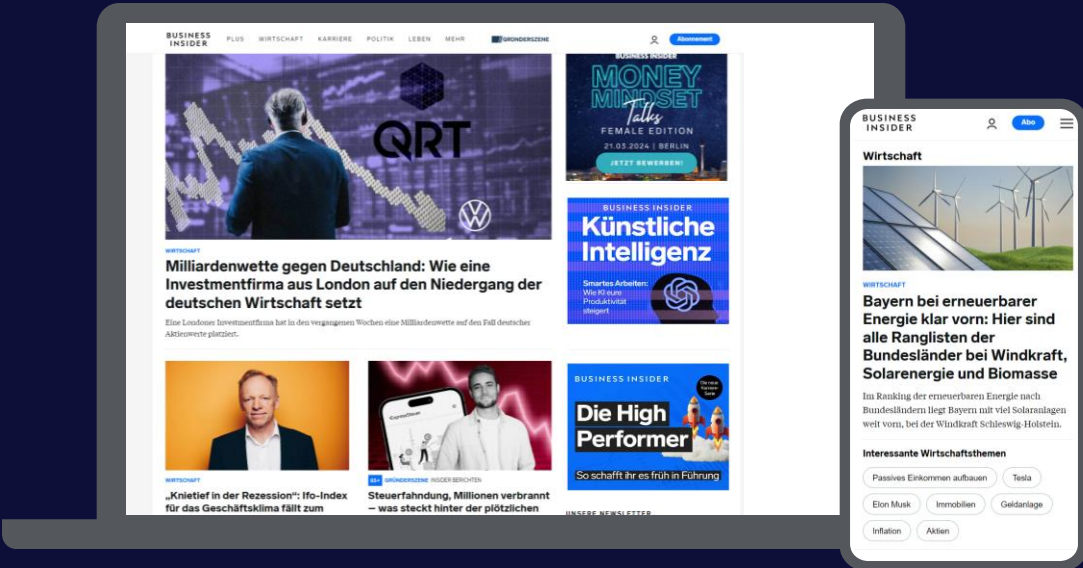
BUSINESS INSIDER PLUS WIRTSCHAFT KARRIERE POLITIK LEBEN MEHR GRÜNDERSZENE Abonnement

QRT

WIRTSCHAFT

Milliardenwette gegen Deutschland: Wie eine Investmentfirma aus London auf den Niedergang der deutschen Wirtschaft setzt

Eine Londoner Investmentfirma hat in den vergangenen Wochen eine Milliardenwette auf den Fall deutscher Aktienwerte platziert.

BUSINESS INSIDER MONEY MINDSET Talks FEMALE EDITION 21.03.2024 | BERLIN JETZT BEWERBEN!

BUSINESS INSIDER Künstliche Intelligenz Smartes Arbeiten: Wie KI eure Produktivität steigert

WIRTSCHAFT

„Knietief in der Rezession": Ifo-Index für das Geschäftsklima fällt zum

GRÜNDERSZENE INSIDER BERICHTEN

Steuerfahndung, Millionen verbrannt – was steckt hinter der plötzlichen

BUSINESS INSIDER Die neue Karriere-Serie Die High Performer So schafft ihr es früh in Führung

UNSERE NEWSLETTER

BUSINESS INSIDER Abo

Wirtschaft

WIRTSCHAFT

Bayern bei erneuerbarer Energie klar vorn: Hier sind alle Ranglisten der Bundesländer bei Windkraft, Solarenergie und Biomasse

Im Ranking der erneuerbaren Energie nach Bundesländern liegt Bayern mit viel Solaranlagen weit vorn, bei der Windkraft Schleswig-Holstein.

Interessante Wirtschaftsthemen

Passives Einkommen aufbauen Tesla Elon Musk Immobilien Geldanlage Inflation Aktien